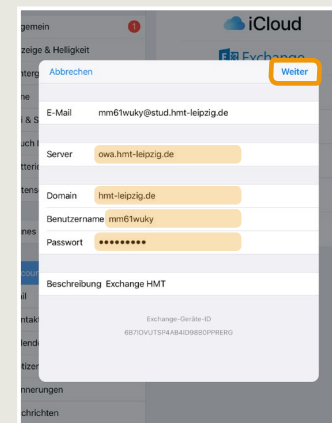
gemein
1
zeige & Helligkeit
nterg
ne
i & S
uch I
tterie
tensc
nes
ccour
il
ntakt
lend
otizen
nnerungen
chrichten

iCloud
Exchange

Abbrechen
Weiter

E-Mail mm61wuky@stud.hmt-leipzig.de

Server owa.hmt-leipzig.de

Domain hmt-leipzig.de
Benutzername mm61wuky
Passwort •••••••••

Beschreibung Exchange HMT

Exchange-Geräte-ID
6B7IDVUTSP4AB4IDB880PPRERG